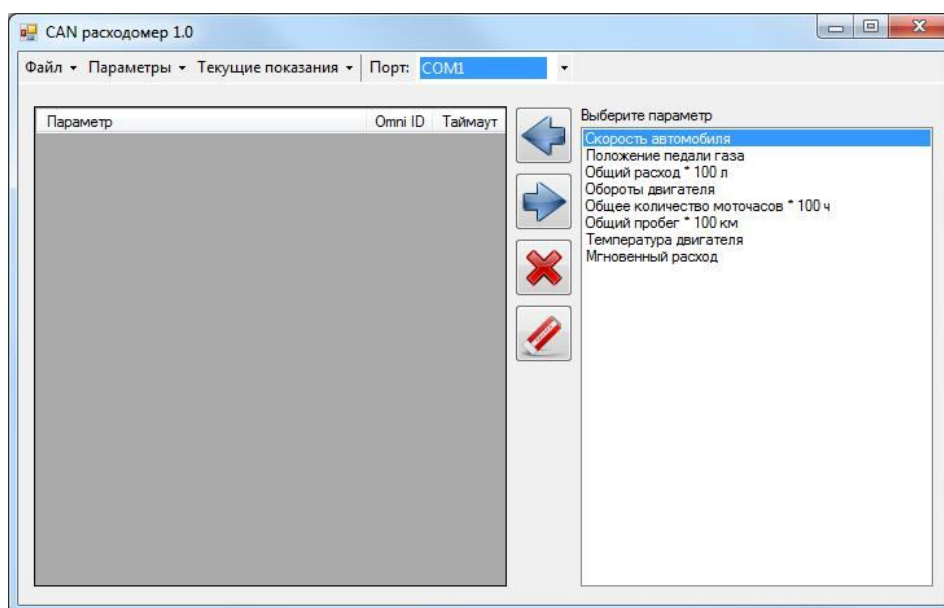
CAN расходомер 1.0

Файл ▾ Параметры ▾ Текущие показания ▾ Порт: COM1

| Параметр | Omni ID | Таймаут |
|---|---|---|

Выберите параметр

Скорость автомобиля
Положение педали газа
Общий расход * 100 л
Обороты двигателя
Общее количество моточасов * 100 ч
Общий пробег * 100 км
Температура двигателя
Мгновенный расход